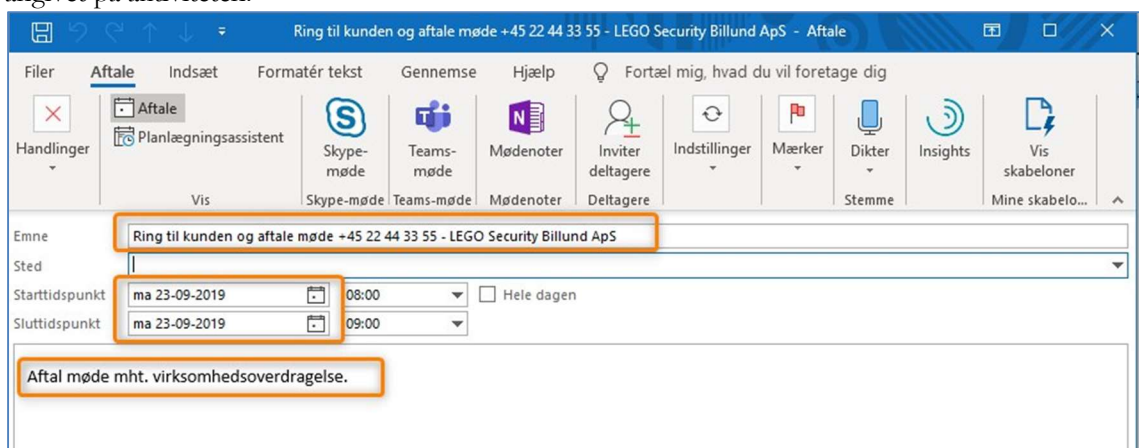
Ring til kunden og aftale møde +45 22 44 33 55 - LEGO Security Billund ApS - Aftale

Filer Aftale Indsæt Formatér tekst Gennemse Hjælp Fortæl mig, hvad du vil foretage dig

Handlinger

Aftale
Planlægningsassistent
Vis

Skype-møde
Skype-møde

Teams-møde
Teams-møde

Mødenoter
Mødenoter

Inviter deltagere
Deltagere

Indstillinger

Mærker

Dikter
Stemme

Insights

Vis skabeloner
Mine skabelo...

Emne Ring til kunden og aftale møde +45 22 44 33 55 - LEGO Security Billund ApS
Sted
Starttidspunkt ma 23-09-2019 08:00 Hele dagen
Sluttidspunkt ma 23-09-2019 09:00

Aftal møde mht. virksomhedsoverdragelse.